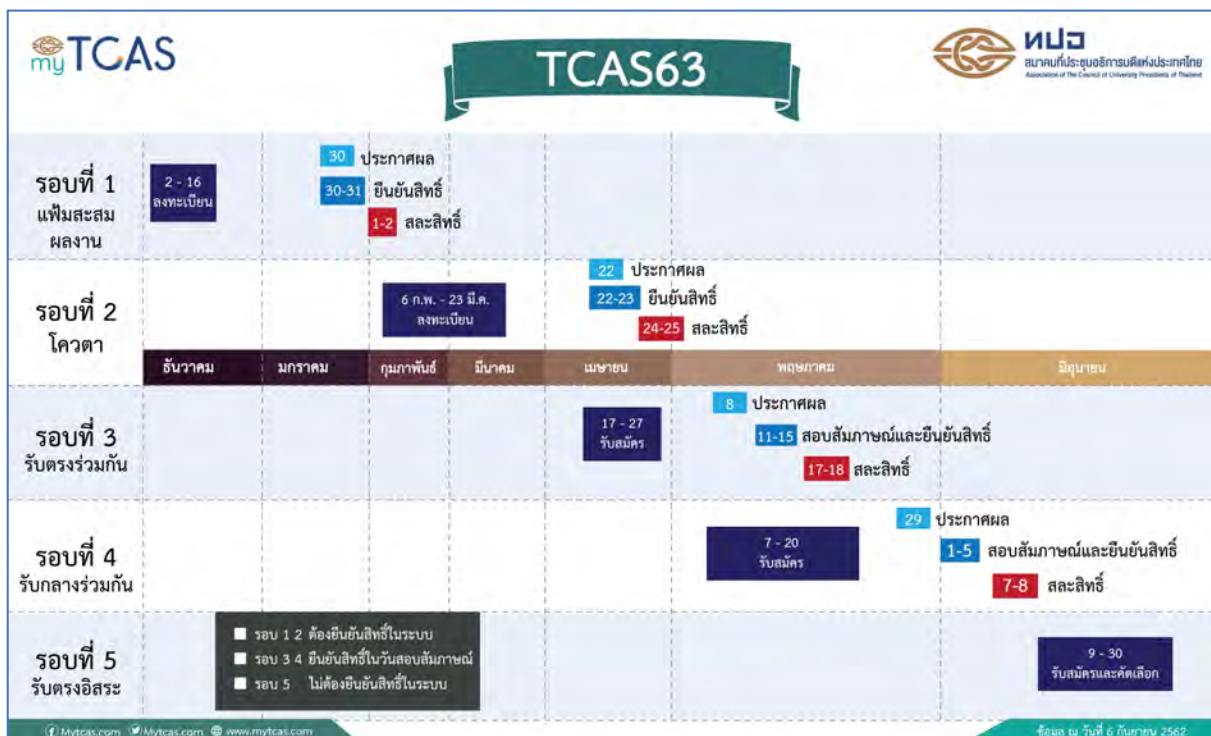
myTCAS

TCAS63

ทปอ
สมาคมที่ประชุมอธิการบดีแห่งประเทศไทย
Association of The Council of University Presidents of Thailand

รอบที่ 1
แฟ้มสะสมผลงาน

2 - 16
ลงทะเบียน

30 ประกาศผล
30-31 ยืนยันสิทธิ์
1-2 สละสิทธิ์

รอบที่ 2
โควตา

6 ก.พ. - 23 มี.ค.
ลงทะเบียน

22 ประกาศผล
22-23 ยืนยันสิทธิ์
24-25 สละสิทธิ์

ธันวาคม | มกราคม | กุมภาพันธ์ | มีนาคม | เมษายน | พฤษภาคม | มิถุนายน

รอบที่ 3
รับตรงร่วมกัน

17 - 27
รับสมัคร

8 ประกาศผล
11-15 สอบสัมภาษณ์และยืนยันสิทธิ์
17-18 สละสิทธิ์

รอบที่ 4
รับกลางร่วมกัน

7 - 20
รับสมัคร

29 ประกาศผล
1-5 สอบสัมภาษณ์และยืนยันสิทธิ์
7-8 สละสิทธิ์

รอบที่ 5
รับตรงอิสระ

รอบ 1 2 ต้องยืนยันสิทธิ์ในระบบ
รอบ 3 4 ยืนยันสิทธิ์ในวันสอบสัมภาษณ์
รอบ 5 ไม่ต้องยืนยันสิทธิ์ในระบบ

9 - 30
รับสมัครและคัดเลือก

Mytcas.com Mytcas.com www.mytcas.com

ข้อมูล ณ วันที่ 6 กันยายน 2562